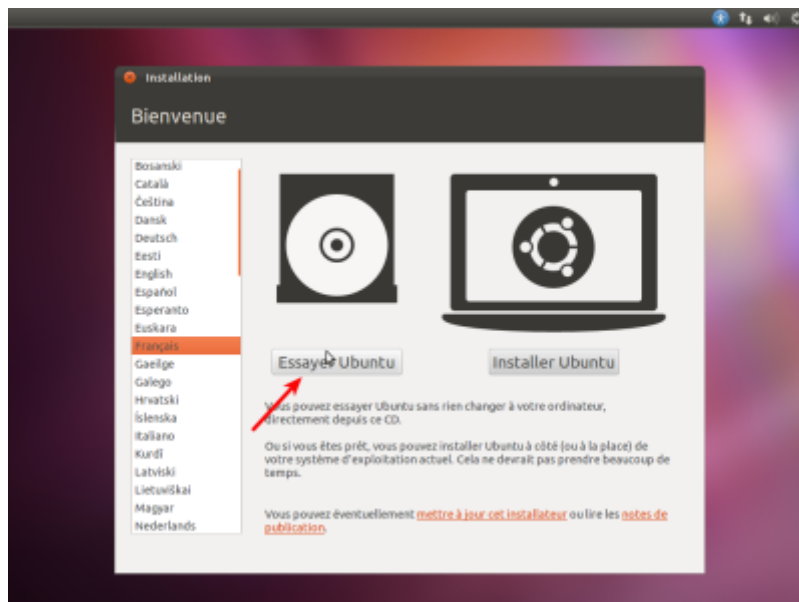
Installation

Bienvenue

Bosanski
Català
Čeština
Dansk
Deutsch
Eesti
English
Español
Esperanto
Euskara
Français
Gaeilge
Galego
Hrvatski
Íslenska
Italiano
Kurdî
Latviski
Lietuviškai
Magyar
Nederlands

Essayer Ubuntu

Installer Ubuntu

Vous pouvez essayer Ubuntu sans rien changer à votre ordinateur, directement depuis ce CD.

Ou si vous êtes prêt, vous pouvez installer Ubuntu à côté (ou à la place) de votre système d'exploitation actuel. Cela ne devrait pas prendre beaucoup de temps.

Vous pouvez éventuellement mettre à jour cet installateur ou lire les notes de publication.